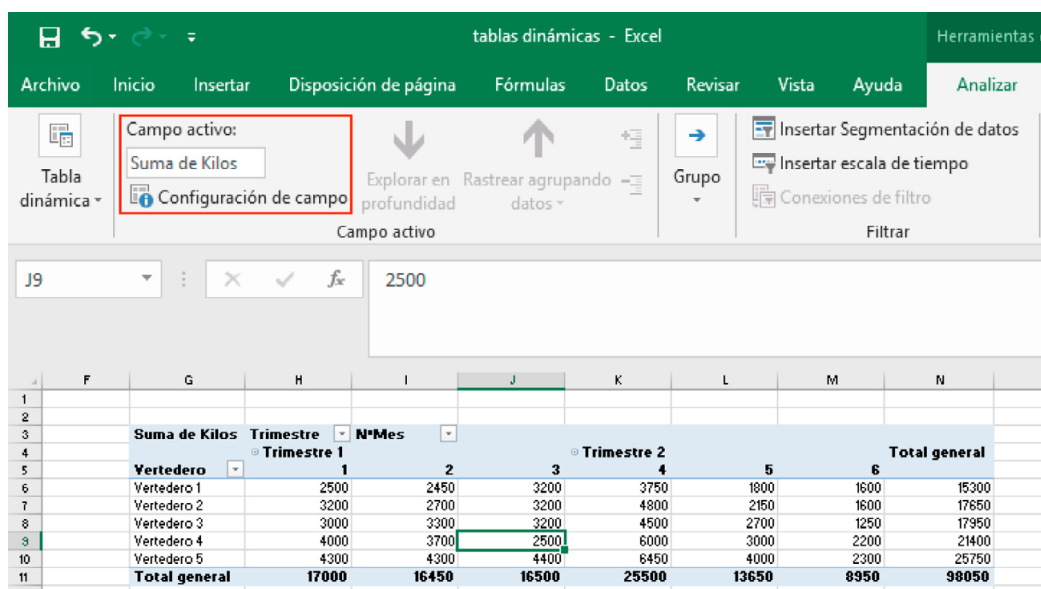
tablas dinámicas - Excel

Herramientas d

Archivo Inicio Insertar Disposición de página Fórmulas Datos Revisar Vista Ayuda Analizar

Tabla dinámica

Campo activo:
Suma de Kilos
Configuración de campo

Explorar en profundidad
Rastrear agrupando datos

Campo activo

Grupo

Insertar Segmentación de datos
Insertar escala de tiempo
Conexiones de filtro

Filtrar

J9

$f_x$

2500

| | F | G | H | I | J | K | L | M | N |
|---|---|---|---|---|---|---|---|---|---|
| 1 | | | | | | | | | |
| 2 | | | | | | | | | |
| 3 | | Suma de Kilos | Trimestre | NºMes | | | | | |
| 4 | | | Trimestre 1 | | | Trimestre 2 | | | Total general |
| 5 | | Vertedero | 1 | 2 | 3 | 4 | 5 | 6 | |
| 6 | | Vertedero 1 | 2500 | 2450 | 3200 | 3750 | 1800 | 1600 | 15300 |
| 7 | | Vertedero 2 | 3200 | 2700 | 3200 | 4800 | 2150 | 1600 | 17650 |
| 8 | | Vertedero 3 | 3000 | 3300 | 3200 | 4500 | 2700 | 1250 | 17950 |
| 9 | | Vertedero 4 | 4000 | 3700 | 2500 | 6000 | 3000 | 2200 | 21400 |
| 10 | | Vertedero 5 | 4300 | 4300 | 4400 | 6450 | 4000 | 2300 | 25750 |
| 11 | | Total general | 17000 | 16450 | 16500 | 25500 | 13650 | 8950 | 98050 |